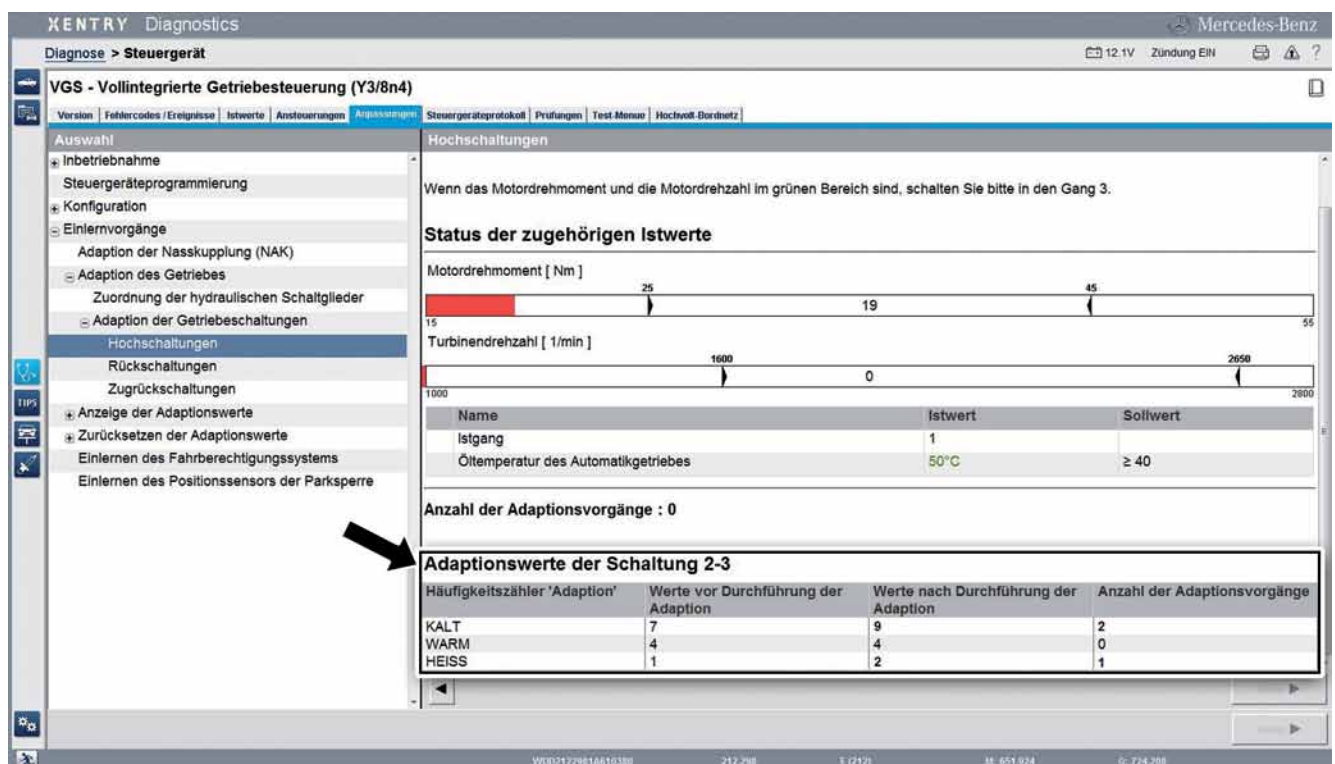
XENTRY Diagnostics

Mercedes-Benz

Diagnose > Steuergerät

12.1V Zündung EIN

VGS - Vollintegrierte Getriebesteuerung (Y3/8n4)

Version | Fehlercodes / Ereignisse | Istwerte | Ansteuerungen | Anpassungen | Steuergeräteprotokoll | Prüfungen | Test-Menue | Hochvolt-Bordnetz

Auswahl

Inbetriebnahme
Steuergeräteprogrammierung
Konfiguration
Einlernvorgänge
Adaption der Nasskupplung (NAK)
Adaption des Getriebes
Zuordnung der hydraulischen Schaltglieder
Adaption der Getriebeschaltungen
Hochschaltungen
Rückschaltungen
Zugrückschaltungen
Anzeige der Adaptionswerte
Zurücksetzen der Adaptionswerte
Einlernen des Fahrberechtigungssystems
Einlernen des Positionssensors der Parksperre

Hochschaltungen

Wenn das Motordrehmoment und die Motordrehzahl im grünen Bereich sind, schalten Sie bitte in den Gang 3.

Status der zugehörigen Istwerte

Motordrehmoment [ Nm ]

25 45 19 15 55

Turbinendrehzahl [ 1/min ]

1600 2650 0 1000 2800

| Name | Istwert | Sollwert |
|---|---|---|
| Istgang | 1 | |
| Öltemperatur des Automatikgetriebes | 50°C | ≥ 40 |

Anzahl der Adaptionsvorgänge : 0

Adaptionswerte der Schaltung 2-3

| Häufigkeitszähler 'Adaption' | Werte vor Durchführung der Adaption | Werte nach Durchführung der Adaption | Anzahl der Adaptionsvorgänge |
|---|---|---|---|
| KALT | 7 | 9 | 2 |
| WARM | 4 | 4 | 0 |
| HEISS | 1 | 2 | 1 |

TIPS

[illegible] 212.298 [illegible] M: 651.924 G: 724.208